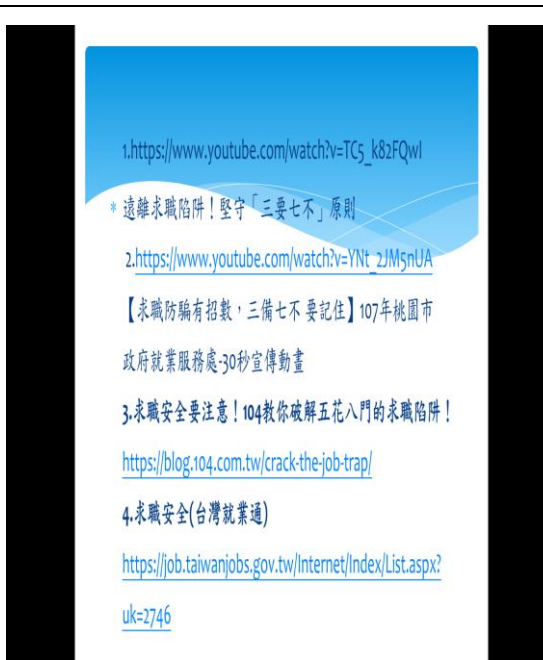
1.https://www.youtube.com/watch?v=TC5_k82FQwI

* 遠離求職陷阱！堅守「三要七不」原則

2.https://www.youtube.com/watch?v=YNt_2JM5nUA

【求職防騙有招數，三備七不 要記住】107年桃園市政府就業服務處-30秒宣傳動畫

3.求職安全要注意！104教你破解五花八門的求職陷阱！

https://blog.104.com.tw/crack-the-job-trap/

4.求職安全(台灣就業通)

https://job.taiwanjobs.gov.tw/Internet/Index/List.aspx?uk=2746